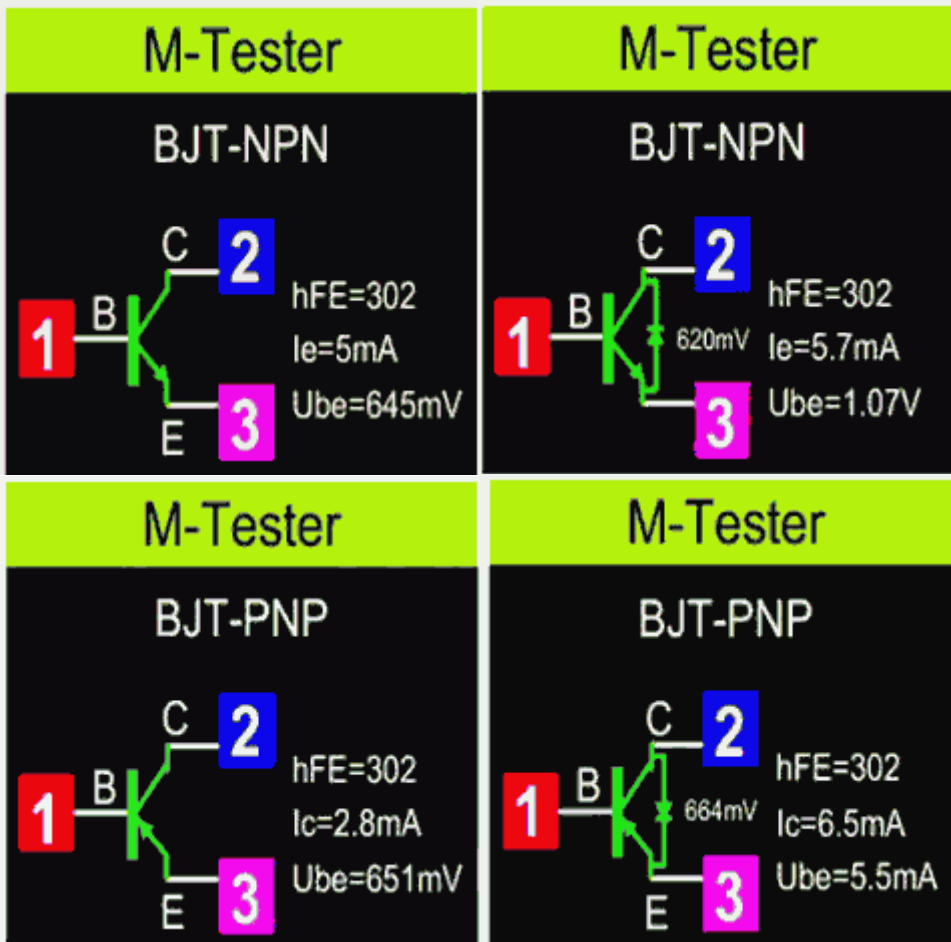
M-Tester

BJT-NPN

C
2
B
1
E
3
hFE=302
Ie=5mA
Ube=645mV

M-Tester

BJT-NPN

C
2
B
1
620mV
3
hFE=302
Ie=5.7mA
Ube=1.07V

M-Tester

BJT-PNP

C
2
B
1
E
3
hFE=302
Ic=2.8mA
Ube=651mV

M-Tester

BJT-PNP

C
2
B
1
664mV
E
3
hFE=302
Ic=6.5mA
Ube=5.5mA